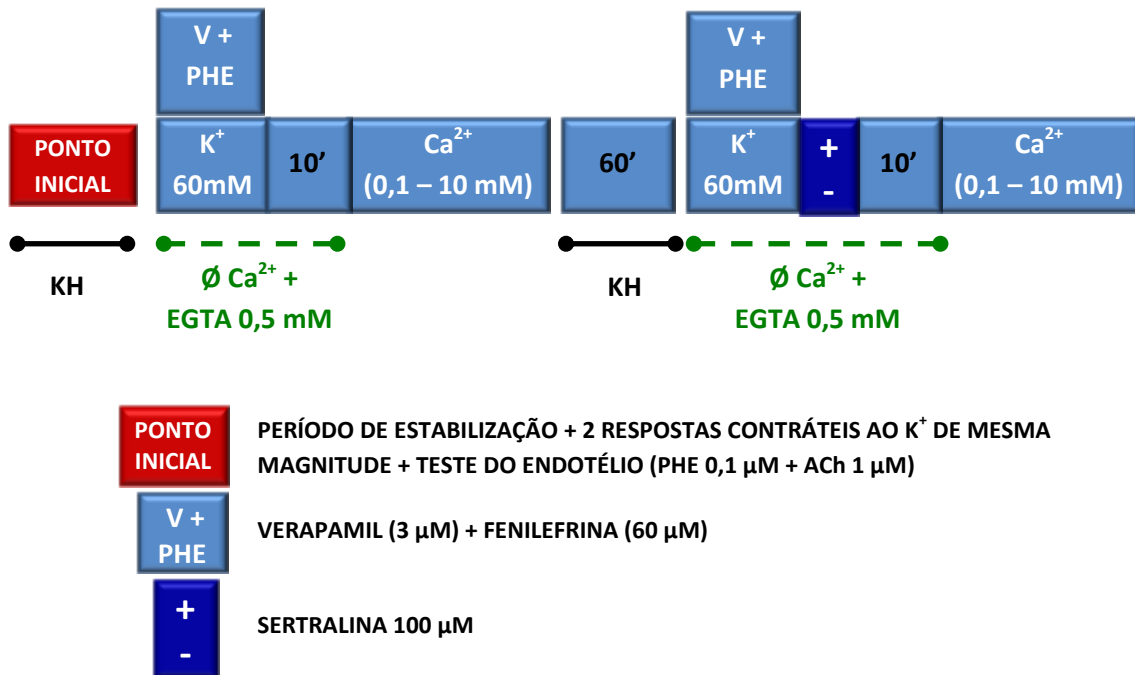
V + PHE

PONTO INICIAL

$K^+$ 60mM

10’

$Ca^{2+}$ (0,1 – 10 mM)

KH

Ø $Ca^{2+}$ + EGTA 0,5 mM

60’

V + PHE

$K^+$ 60mM

+ -

10’

$Ca^{2+}$ (0,1 – 10 mM)

KH

Ø $Ca^{2+}$ + EGTA 0,5 mM

PONTO INICIAL

PERÍODO DE ESTABILIZAÇÃO + 2 RESPOSTAS CONTRÁTEIS AO $K^+$ DE MESMA MAGNITUDE + TESTE DO ENDOTÉLIO (PHE 0,1 µM + ACh 1 µM)

V + PHE

VERAPAMIL (3 µM) + FENILEFRINA (60 µM)

+ -

SERTRALINA 100 µM